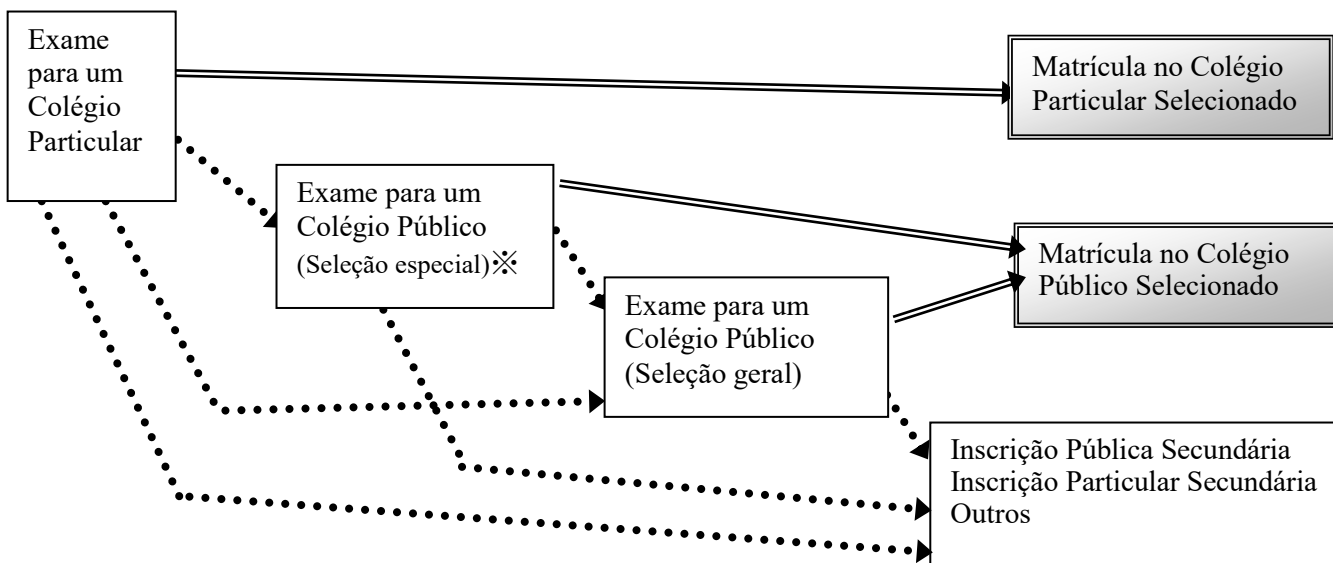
Exame para um Colégio Particular

Matrícula no Colégio Particular Selecionado

Exame para um Colégio Público (Seleção especial)※

Matrícula no Colégio Público Selecionado

Exame para um Colégio Público (Seleção geral)

Inscrição Pública Secundária
Inscrição Particular Secundária
Outros